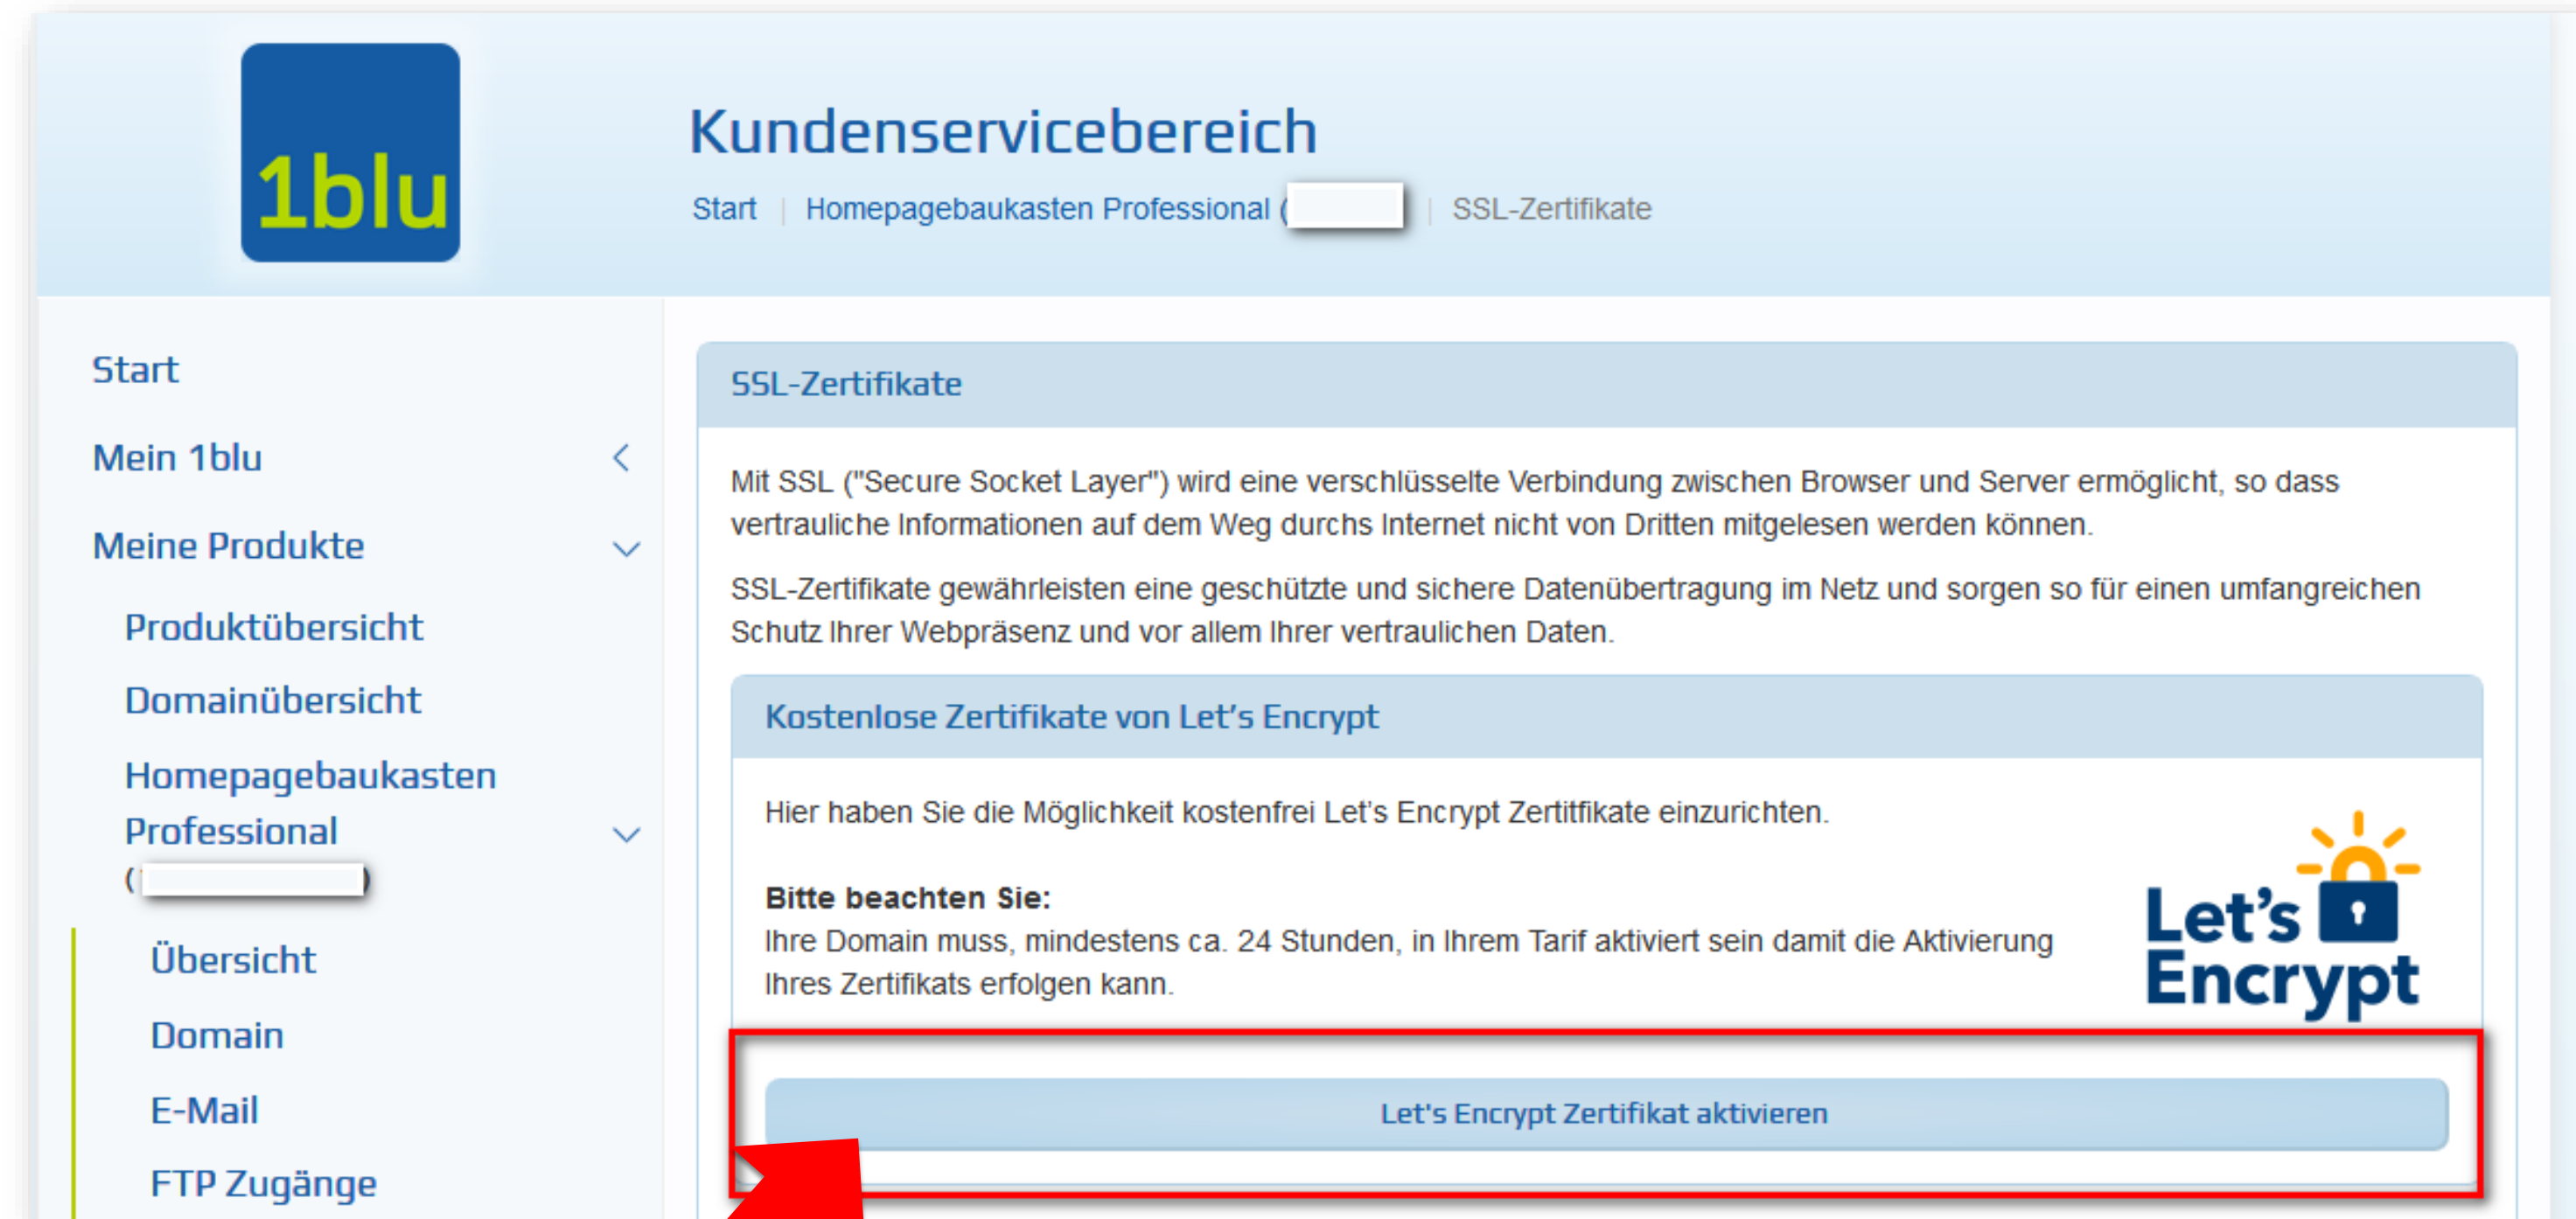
1blu

Kundenservicebereich

Start | Homepagebaukasten Professional ( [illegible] | SSL-Zertifikate

Start

Mein 1blu

Meine Produkte

Produktübersicht

Domainübersicht

Homepagebaukasten Professional ( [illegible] )

Übersicht

Domain

E-Mail

FTP Zugänge

SSL-Zertifikate

Mit SSL ("Secure Socket Layer") wird eine verschlüsselte Verbindung zwischen Browser und Server ermöglicht, so dass vertrauliche Informationen auf dem Weg durchs Internet nicht von Dritten mitgelesen werden können.

SSL-Zertifikate gewährleisten eine geschützte und sichere Datenübertragung im Netz und sorgen so für einen umfangreichen Schutz Ihrer Webpräsenz und vor allem Ihrer vertraulichen Daten.

Kostenlose Zertifikate von Let's Encrypt

Hier haben Sie die Möglichkeit kostenfrei Let's Encrypt Zertitfikate einzurichten.

Bitte beachten Sie:
Ihre Domain muss, mindestens ca. 24 Stunden, in Ihrem Tarif aktiviert sein damit die Aktivierung Ihres Zertifikats erfolgen kann.

Let's Encrypt

Let's Encrypt Zertifikat aktivieren